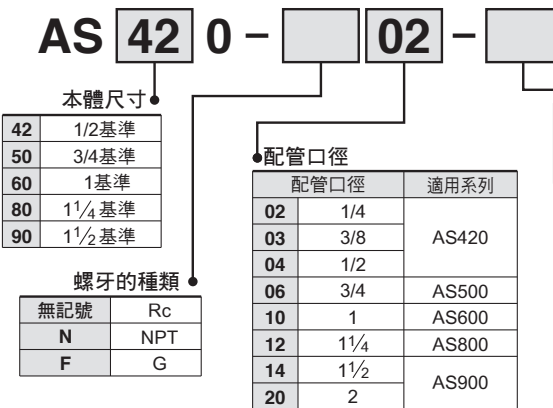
AS 42 0 – 02 –

本體尺寸

| | |
|---|---|
| 42 | 1/2基準 |
| 50 | 3/4基準 |
| 60 | 1基準 |
| 80 | $1\frac{1}{4}$基準 |
| 90 | $1\frac{1}{2}$基準 |

螺牙的種類

| 無記號 | Rc |
|---|---|
| N | NPT |
| F | G |

配管口徑

| 配管口徑 | | 適用系列 |
|---|---|---|
| 02 | 1/4 | AS420 |
| 03 | 3/8 | |
| 04 | 1/2 | |
| 06 | 3/4 | AS500 |
| 10 | 1 | AS600 |
| 12 | $1\frac{1}{4}$ | AS800 |
| 14 | $1\frac{1}{2}$ | AS900 |
| 20 | 2 | |